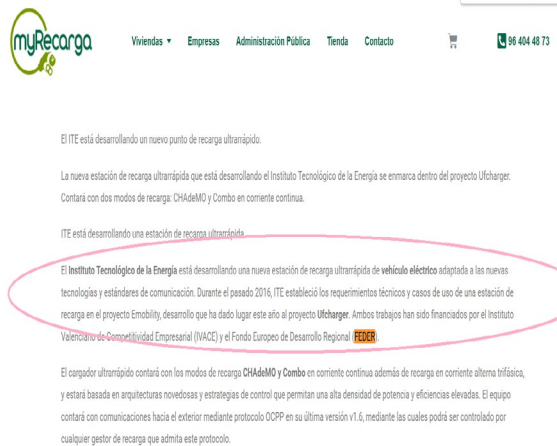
myRecarga

Viviendas ▾ Empresas Administración Pública Tienda Contacto

96 404 48 73

El ITE está desarrollando un nuevo punto de recarga ultrarrápido.

La nueva estación de recarga ultrarrápida que está desarrollando el Instituto Tecnológico de la Energía se enmarca dentro del proyecto Ufcharger. Contará con dos modos de recarga: CHAdeMO y Combo en corriente continua.

ITE está desarrollando una estación de recarga ultrarrápida

El Instituto Tecnológico de la Energía está desarrollando una nueva estación de recarga ultrarrápida de vehículo eléctrico adaptada a las nuevas tecnologías y estándares de comunicación. Durante el pasado 2016, ITE estableció los requerimientos técnicos y casos de uso de una estación de recarga en el proyecto Emobility, desarrollo que ha dado lugar este año al proyecto Ufcharger. Ambos trabajos han sido financiados por el Instituto Valenciano de Competitividad Empresarial (IVACE) y el Fondo Europeo de Desarrollo Regional (FEDER).

El cargador ultrarrápido contará con los modos de recarga CHAdeMO y Combo en corriente continua además de recarga en corriente alterna trifásica, y estará basada en arquitecturas novedosas y estrategias de control que permitan una alta densidad de potencia y eficiencias elevadas. El equipo contará con comunicaciones hacia el exterior mediante protocolo OCPP en su última versión v1.6, mediante las cuales podrá ser controlado por cualquier gestor de recarga que admita este protocolo.